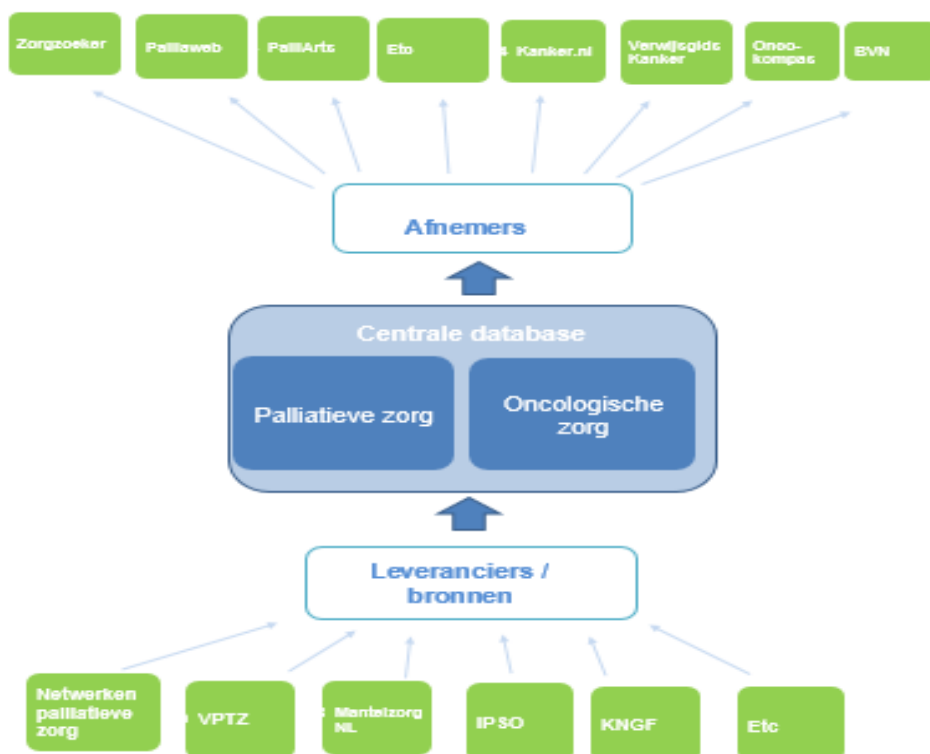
Zorgzoeker

Pallieweb

PalliArts

Etc

Kanker.nl

Verwijsgids Kanker

Onco-kompas

BVN

Afnemers

Centrale database

Palliatieve zorg

Oncologische zorg

Leveranciers / bronnen

Netwerken palliatieve zorg

VPTZ

Mantelzorg NL

IPSO

KNGF

Etc